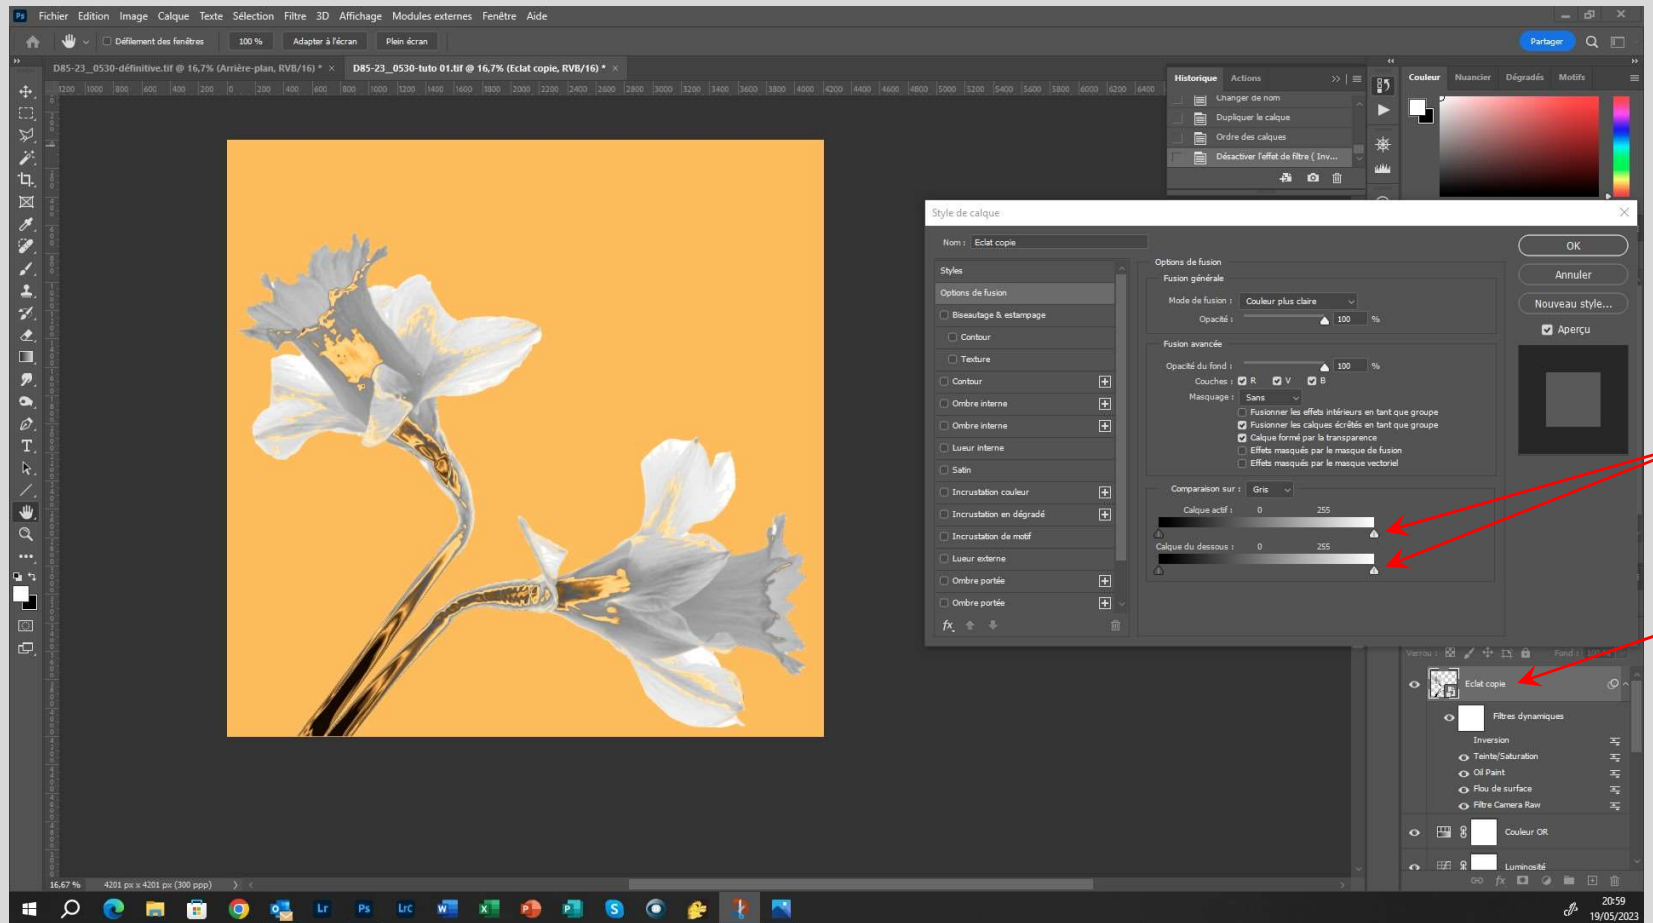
Fichier Edition Image Calque Texte Sélection Filtre 3D Affichage Modules externes Fenêtre Aide

Défilement des fenêtres 100 % Adapter à l'écran Plein écran

Partager

D85-23_0530-définitive.tif @ 16,7% (Arrière-plan, RVB/16) *
D85-23_0530-tuto 01.tif @ 16,7% (Eclat copie, RVB/16) *

Historique Actions
Changer de nom
Dupliquer le calque
Ordre des calques
Désactiver l'effet de filtre ( Inv...

Couleur Nuancier Dégradés Motifs

Style de calque

Nom : Eclat copie

Styles
Options de fusion
Biseautage & estampage
Contour
Texture
Contour
Ombre interne
Ombre interne
Lueur interne
Satin
Incrustation couleur
Incrustation en dégradé
Incrustation de motif
Lueur externe
Ombre portée
Ombre portée

Options de fusion
Fusion générale
Mode de fusion : Couleur plus claire
Opacité : 100 %

Fusion avancée
Opacité du fond : 100 %
Couches : R V B
Masquage : Sans
Fusionner les effets intérieurs en tant que groupe
Fusionner les calques écrêtés en tant que groupe
Calque formé par la transparence
Effets masqués par le masque de fusion
Effets masqués par le masque vectoriel

Comparaison sur : Gris
Calque actif : 0 255
Calque du dessous : 0 255

OK
Annuler
Nouveau style...
Aperçu

Verrou : Fond :
Eclat copie
Filtres dynamiques
Inversion
Teinte/Saturation
Oil Paint
Flou de surface
Filtre Camera Raw
Couleur OR
Luminosité

16,67 % 4201 px x 4201 px (300 ppp)

20:59
19/05/2023